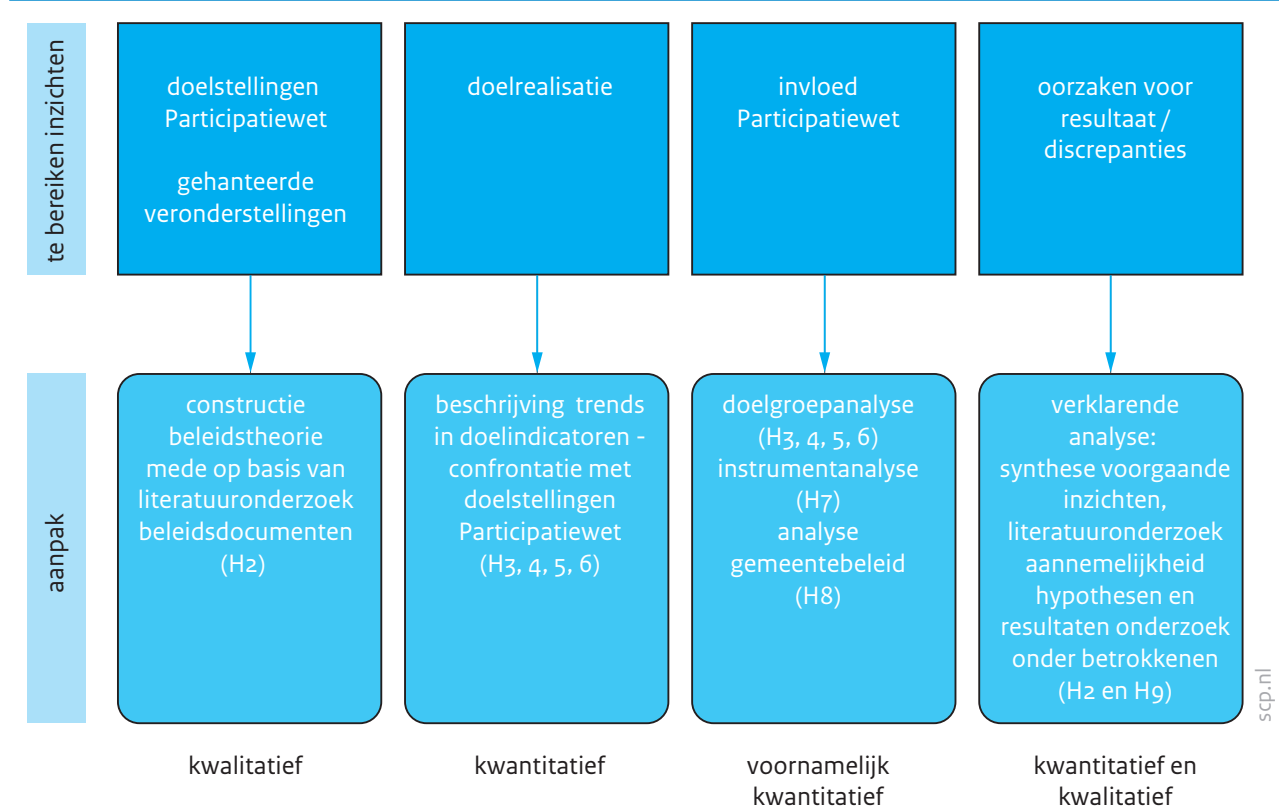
te bereiken inzichten

doelstellingen Participatiewet

gehanteerde veronderstellingen

doelrealisatie

invloed Participatiewet

oorzaken voor resultaat / discrepanties

aanpak

constructie beleidstheorie mede op basis van literatuuronderzoek beleidsdocumenten (H2)

beschrijving trends in doelindicatoren - confrontatie met doelstellingen Participatiewet (H3, 4, 5, 6)

doelgroepanalyse (H3, 4, 5, 6) instrumentanalyse (H7) analyse gemeentebeleid (H8)

verklarende analyse: synthese voorgaande inzichten, literatuuronderzoek aannemelijkheid hypothesen en resultaten onderzoek onder betrokkenen (H2 en H9)

kwalitatief

kwantitatief

voornamelijk kwantitatief

kwantitatief en kwalitatief

scp.nl